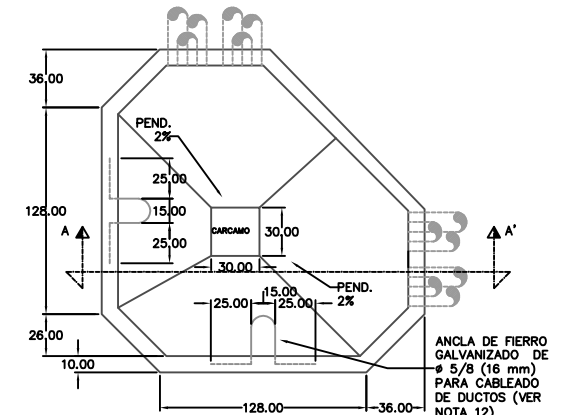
36.00

PEND. 2%

25.00

128.00

15.00

CARCAMO

30.00

A

A'

25.00

30.00

PEND. 2%

25.00

15.00

25.00

26.00

10.00

ANCLA DE FIERRO GALVANIZADO DE ϕ 5/8 (16 mm) PARA CABLEADO DE DUCTOS (VER NOTA 12)

128.00

36.00